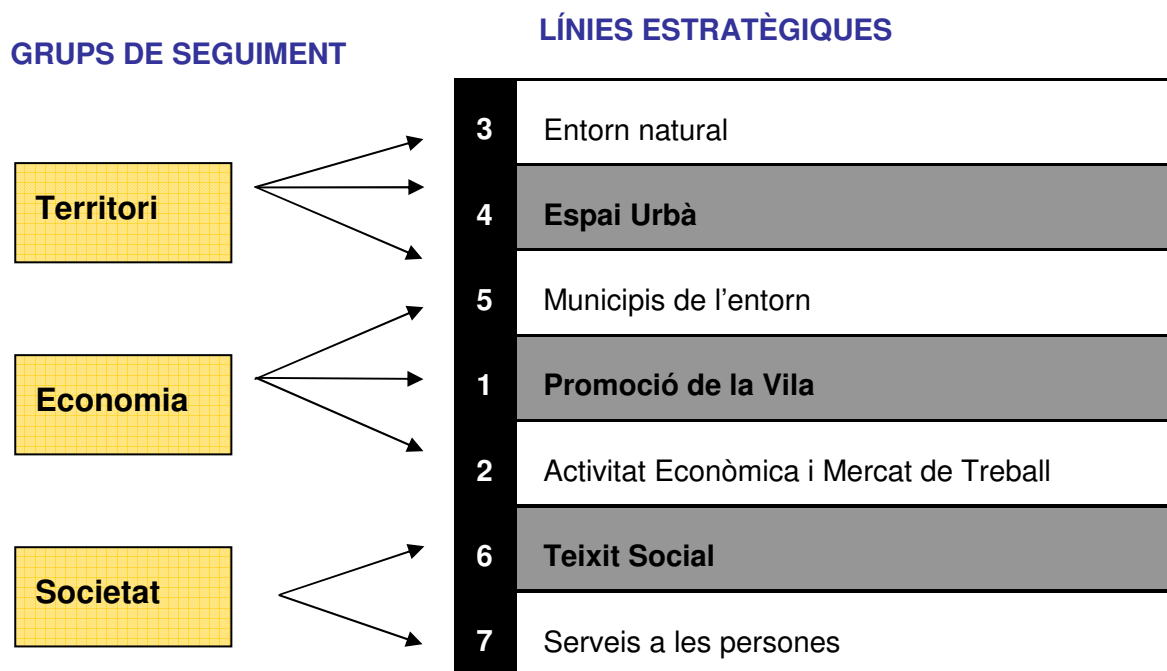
GRUPS DE SEGUIMENT

LÍNIES ESTRATÈGIQUES

Territori

Economia

Societat

| | |
|---|---|
| 3 | Entorn natural |
| 4 | Espai Urbà |
| 5 | Municipis de l'entorn |
| 1 | Promoció de la Vila |
| 2 | Activitat Econòmica i Mercat de Treball |
| 6 | Teixit Social |
| 7 | Serveis a les persones |